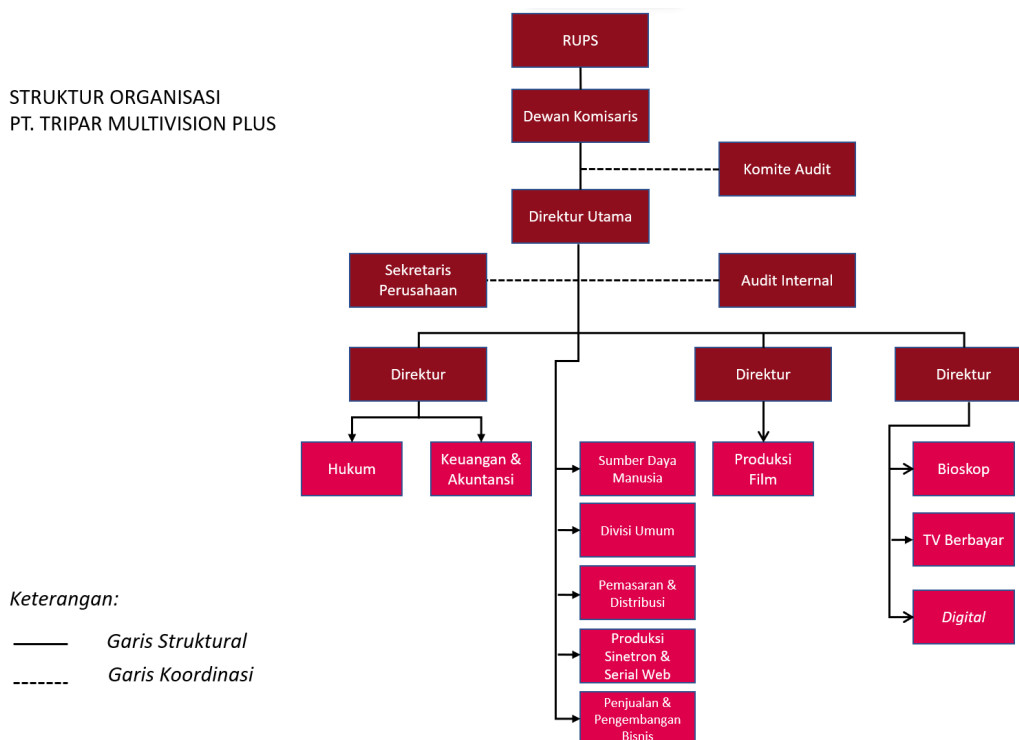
STRUKTUR ORGANISASI
PT. TRIPAR MULTIVISION PLUS

RUPS

Dewan Komisaris

Komite Audit

Direktur Utama

Sekretaris Perusahaan

Audit Internal

Direktur

Direktur

Direktur

Hukum

Keuangan & Akuntansi

Sumber Daya Manusia

Divisi Umum

Pemasaran & Distribusi

Produksi Sinetron & Serial Web

Penjualan & Pengembangan Bisnis

Produksi Film

Bioskop

TV Berbayar

Digital

Keterangan:

Garis Struktural

Garis Koordinasi